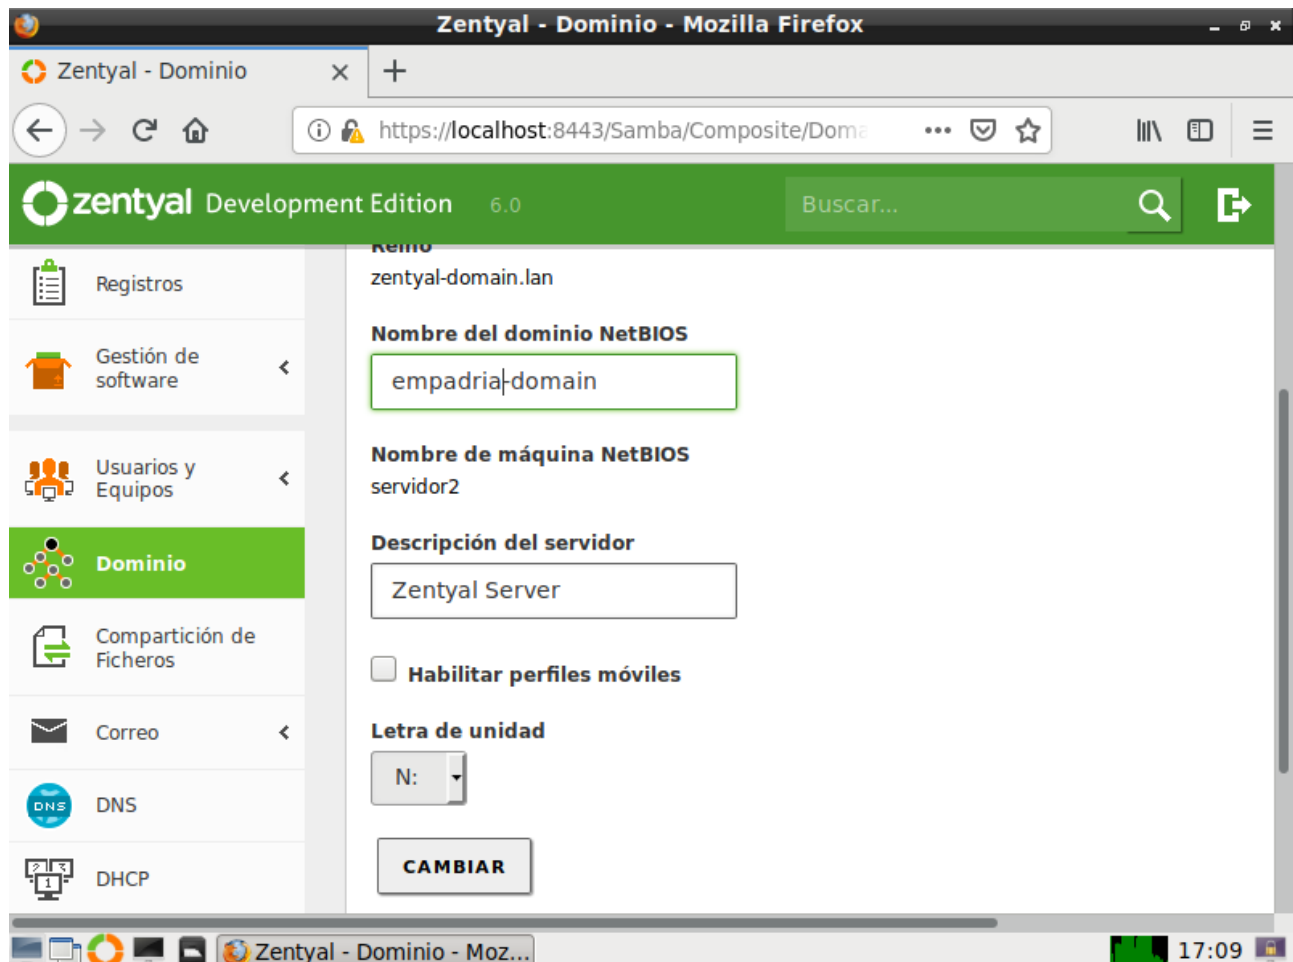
Zentyal - Dominio - Mozilla Firefox

Zentyal - Dominio

https://localhost:8443/Samba/Composite/Doma

zentyal Development Edition 6.0

Buscar...

Registros

Gestión de software

Usuarios y Equipos

Dominio

Compartición de Ficheros

Correo

DNS

DHCP

Reino
zentyal-domain.lan

Nombre del dominio NetBIOS
empadria-domain

Nombre de máquina NetBIOS
servidor2

Descripción del servidor
Zentyal Server

Habilitar perfiles móviles

Letra de unidad
N:

CAMBIAR

Zentyal - Dominio - Moz...

17:09